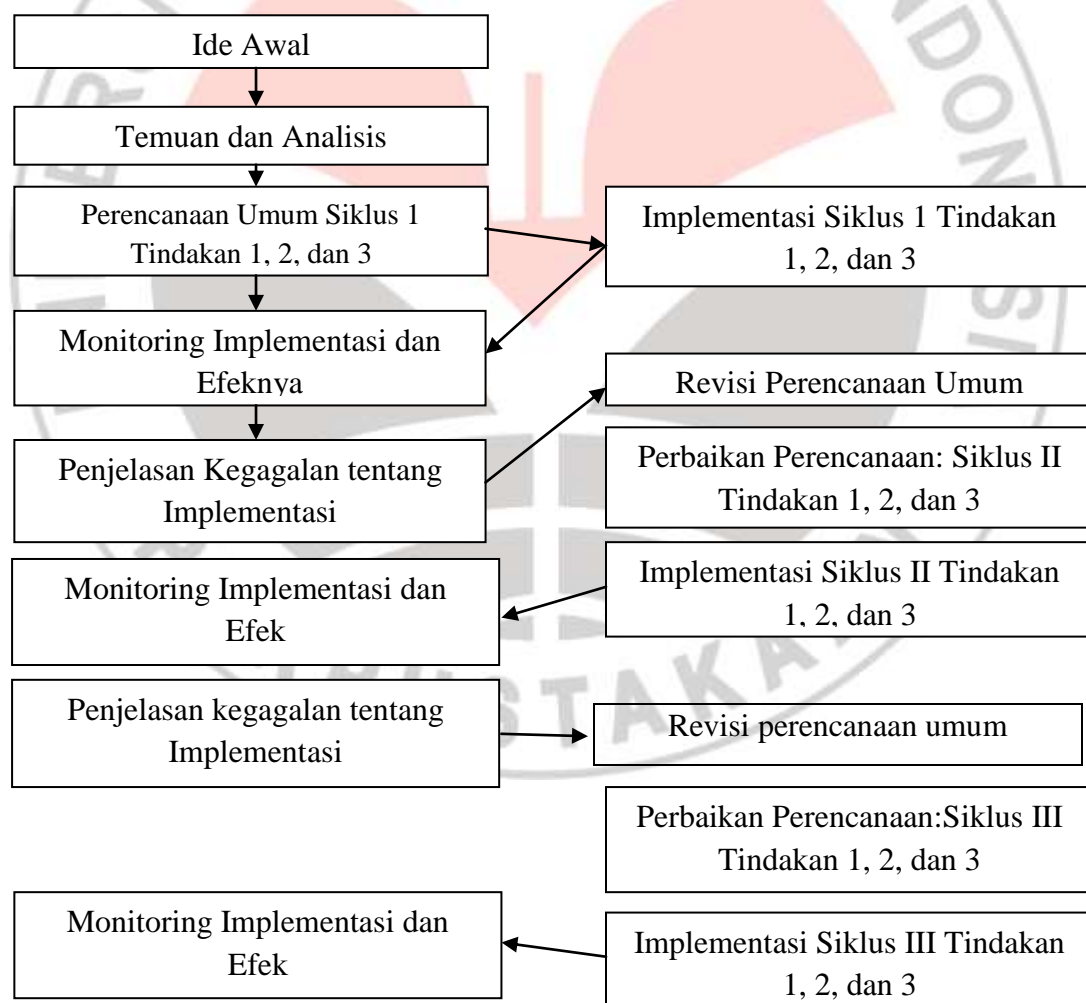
Ide Awal

Temuan dan Analisis

Perencanaan Umum Siklus 1 Tindakan 1, 2, dan 3

Implementasi Siklus 1 Tindakan 1, 2, dan 3

Monitoring Implementasi dan Efeknya

Revisi Perencanaan Umum

Penjelasan Kegagalan tentang Implementasi

Perbaikan Perencanaan: Siklus II Tindakan 1, 2, dan 3

Monitoring Implementasi dan Efek

Implementasi Siklus II Tindakan 1, 2, dan 3

Penjelasan kegagalan tentang Implementasi

Revisi perencanaan umum

Perbaikan Perencanaan:Siklus III Tindakan 1, 2, dan 3

Monitoring Implementasi dan Efek

Implementasi Siklus III Tindakan 1, 2, dan 3